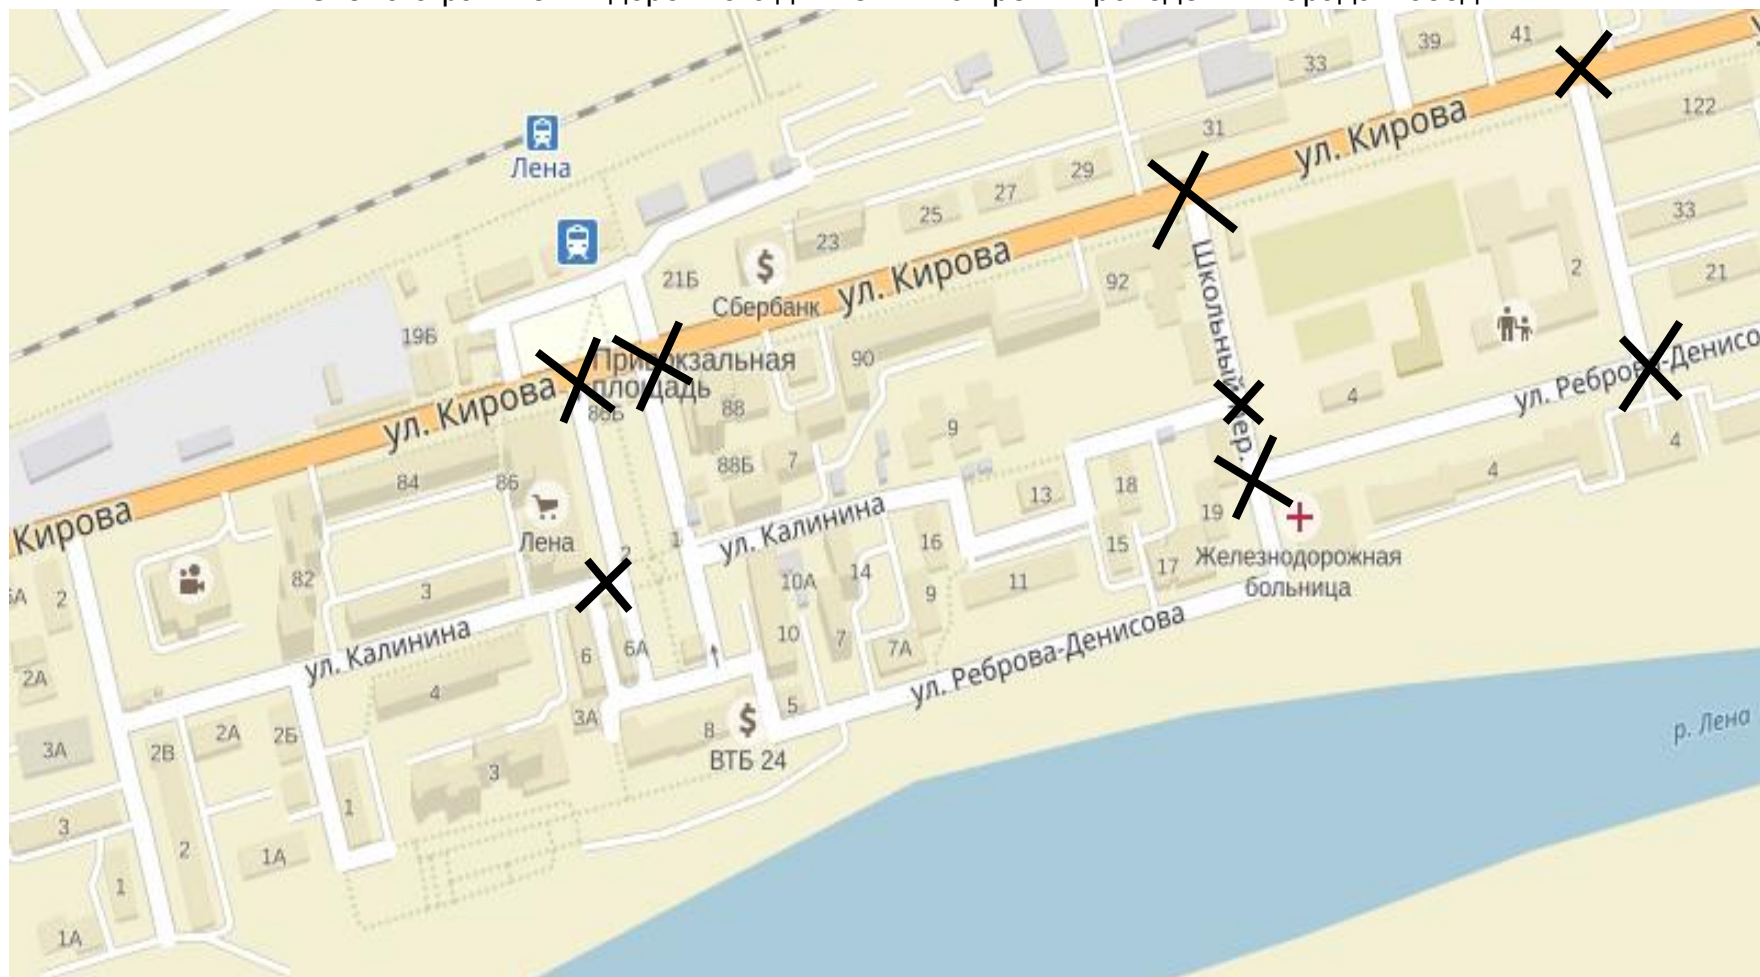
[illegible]

39
41
33
Лена
31
ул. Кирова
122
29
27
25
33
23
21Б
Сбербанк
ул. Кирова
92
Школьный пер.
2
21
19Б
Привокзальная площадь
90
ул. Кирова
88Б
88
9
4
ул. Реброва-Денисова
4
88В
7
13
18
84
86
19
4
Кирова
Лена
ул. Калинина
16
15
17
Железнодорожная больница
82
2
1
10А
14
9
11
3
ул. Калинина
6
6А
10
7
7А
ул. Реброва-Денисова
2А
4
3А
8
ВТБ 24
5
р. Лена
3А
2В
2А
2Б
3
1
3
2
1А
1
1А
5А
2